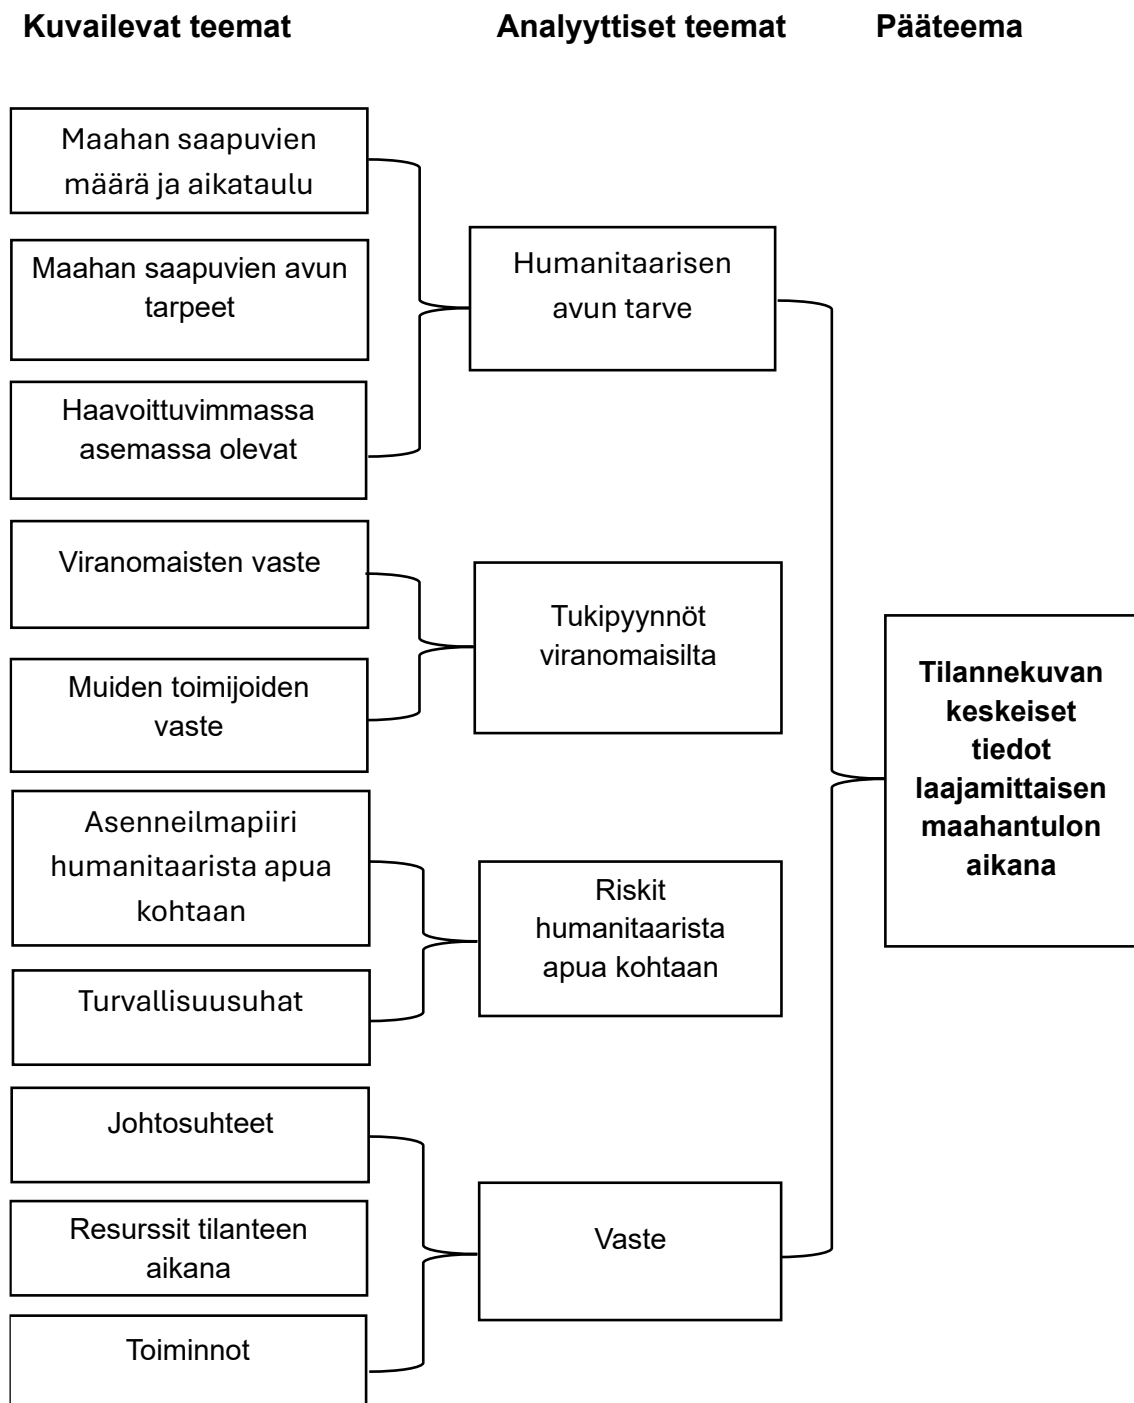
Kuvailevat teemat

Analyyttiset teemat

Pääteema

Maahan saapuvien määrä ja aikataulu

Maahan saapuvien avun tarpeet

Haavoittuvimmassa asemassa olevat

Humanitaarisen avun tarve

Viranomaisten vaste

Muiden toimijoiden vaste

Tukipyynnöt viranomaisilta

Asenneilmapiiri humanitaarista apua kohtaan

Turvallisuusuhat

Riskit humanitaarista apua kohtaan

Johtosuhteet

Resurssit tilanteen aikana

Toiminnot

Vaste

Tilannekuvan keskeiset tiedot laajamittaisen maahantulon aikana